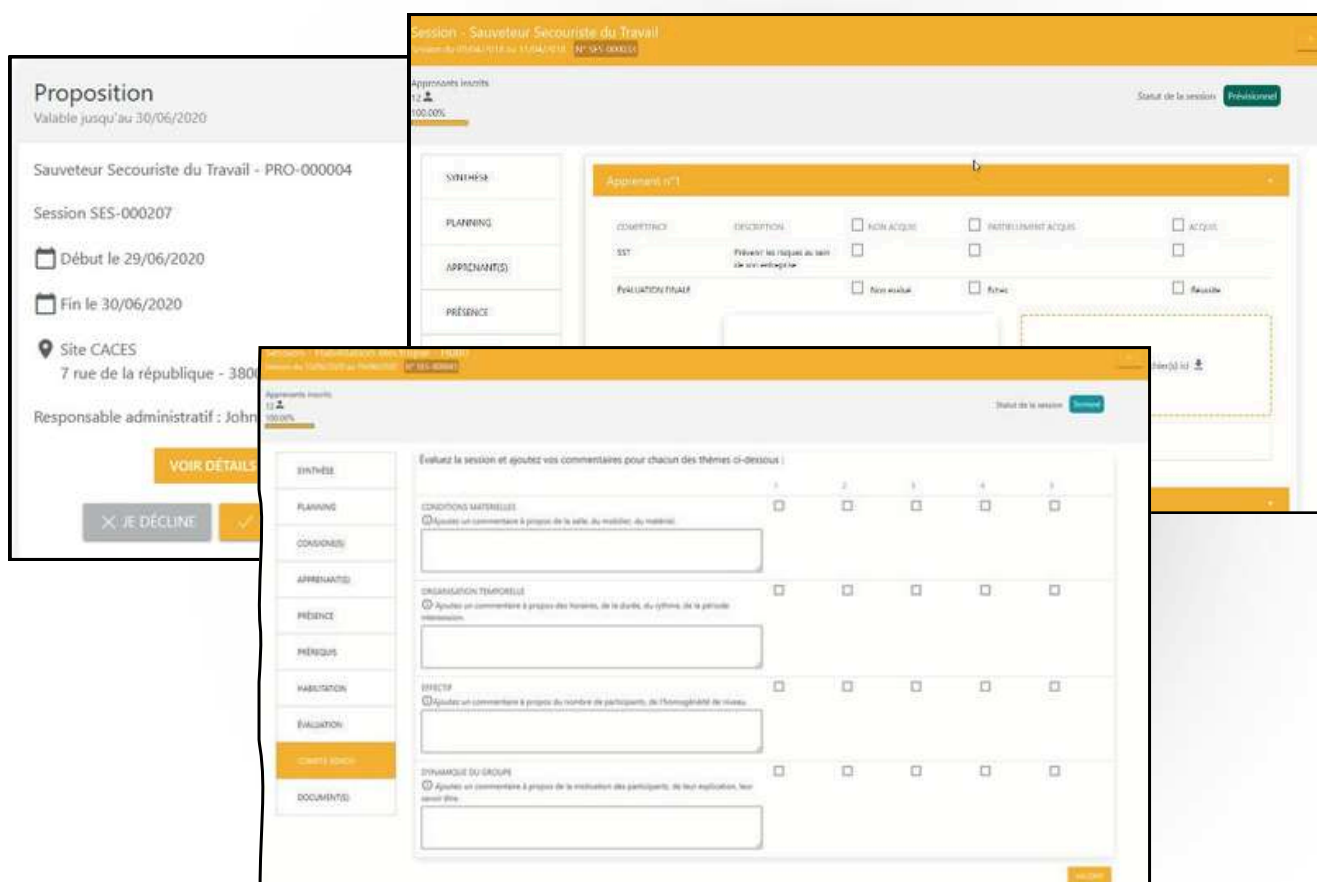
Proposition
Valable jusqu'au 30/06/2020

Sauveteur Secouriste du Travail - PRO-000004

Session SES-000207

Début le 29/06/2020

Fin le 30/06/2020

Site CACES
7 rue de la république - 380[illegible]

Responsable administratif : John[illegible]

VOIR DÉTAILS

✕ JE DÉCLINE

Session - Sauveteur Secouriste du Travail
Session du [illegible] N° SES-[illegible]

Apprenants inscrits
12
100.00%

Statut de la session Prévisionnel

SYNTHÈSE
PLANNING
APPRENANT(S)
PRÉSENCE

Apprenant n°1

| COMPÉTENCE | DESCRIPTION | NON ACQUIS | PARTIELLEMENT ACQUIS | ACQUIS |
|---|---|---|---|---|
| SST | Prévenir les risques au sein de son entreprise | | | |
| ÉVALUATION FINALE | | Non évalué | Échec | Réussite |

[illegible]chier(s) ici

Session - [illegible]
Session du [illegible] N° SES-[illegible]

Apprenants inscrits
12
100.00%

Statut de la session Terminé

SYNTHÈSE
PLANNING
CONSIGNE(S)
APPRENANT(S)
PRÉSENCE
PRÉREQUIS
HABILITATION
ÉVALUATION
COMPTE RENDU
DOCUMENT(S)

Evaluez la session et ajoutez vos commentaires pour chacun des thèmes ci-dessous :

1 2 3 4 5

CONDITIONS MATÉRIELLES
Ajoutez un commentaire à propos de la salle, du mobilier, du matériel.

ORGANISATION TEMPORELLE
Ajoutez un commentaire à propos des horaires, de la durée, du rythme, de la période intersession.

EFFECTIF
Ajoutez un commentaire à propos du nombre de participants, de l'homogénéité de niveau.

DYNAMIQUE DU GROUPE
Ajoutez un commentaire à propos de la motivation des participants, de leur implication, leur savoir être.

VALIDER